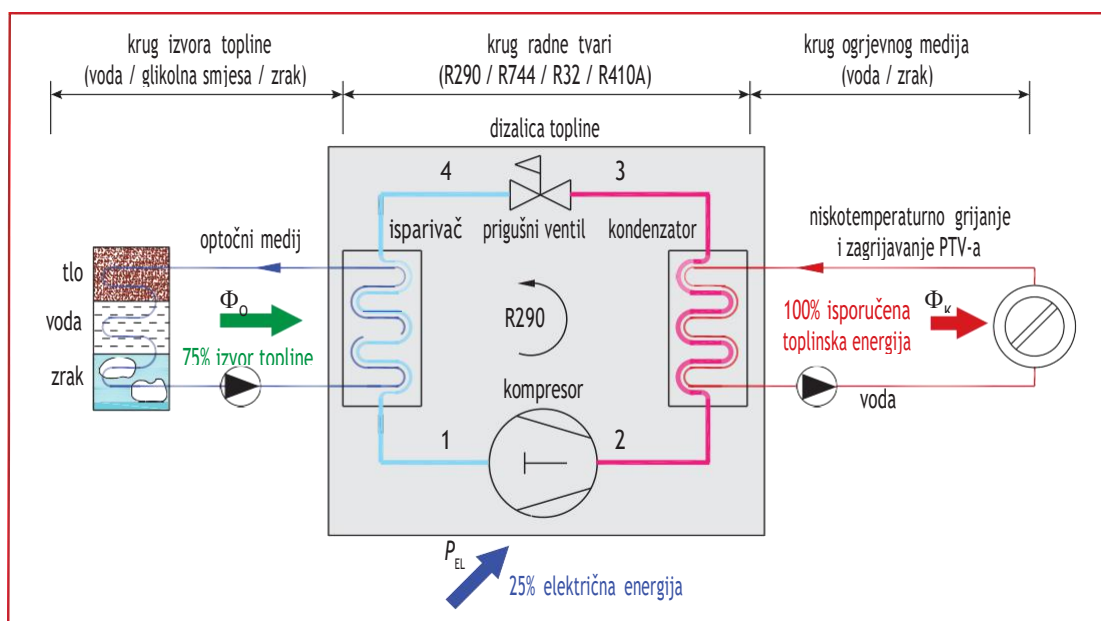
krug izvora topline
(voda / glikolna smjesa / zrak)

krug radne tvari
(R290 / R744 / R32 / R410A)

krug ogrjevnog medija
(voda / zrak)

dizalica topline

4

3

isparivač

prigušni ventil

kondenzator

optočni medij

niskotemperaturno grijanje
i zagrijavanje PTV-a

tlo

voda

zrak

$\Phi_O$

75% izvor topline

R290

100% isporučena
toplinska energija

$\Phi_K$

kompresor

voda

1

2

$P_{EL}$

25% električna energija